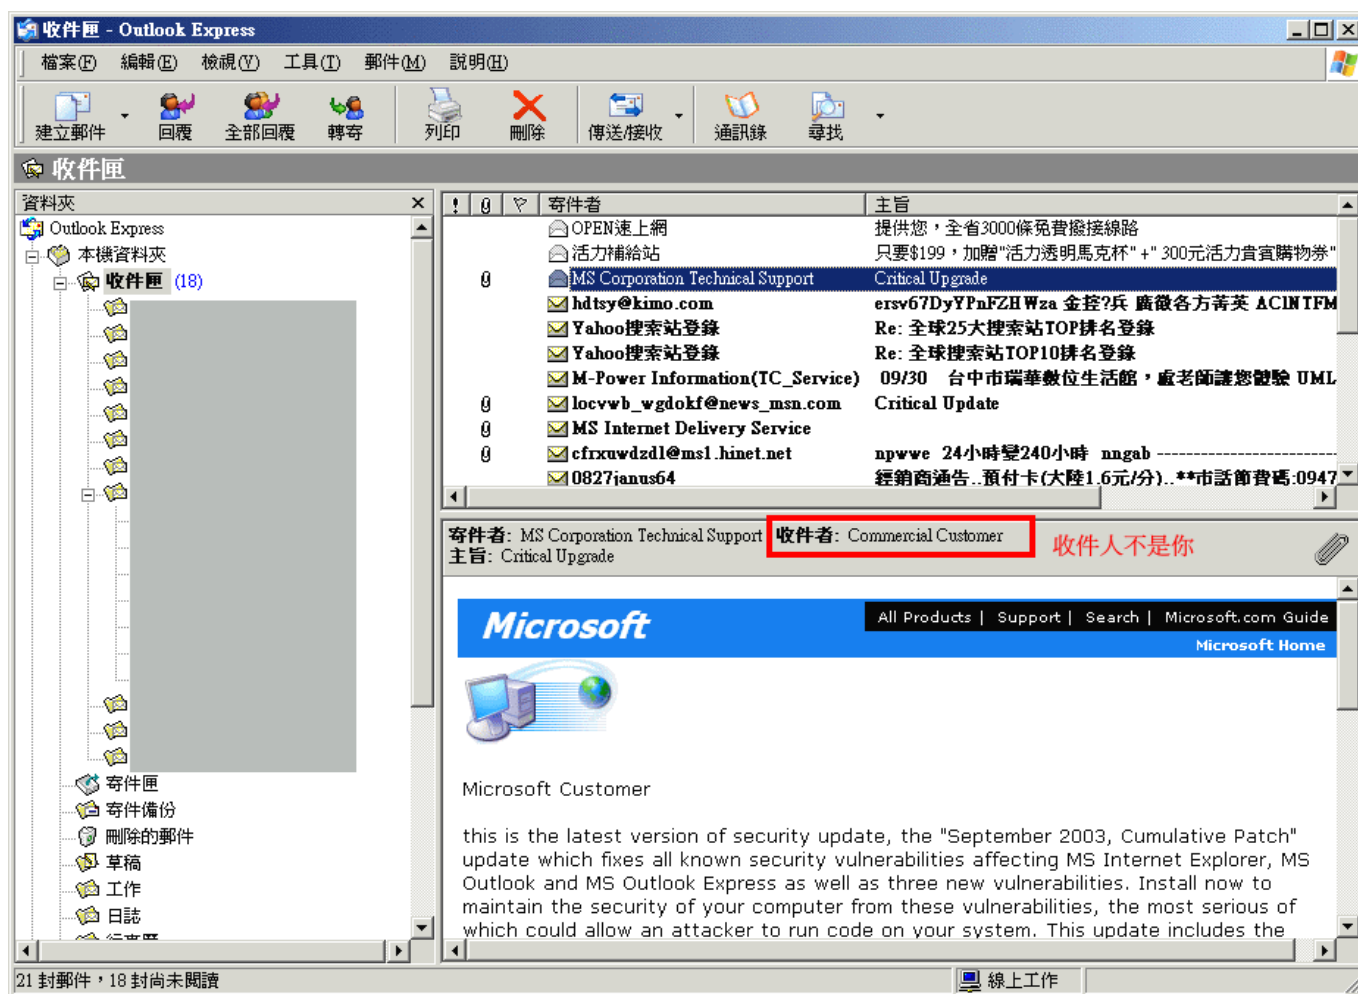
收件匣 - Outlook Express

檔案(F) 編輯(E) 檢視(V) 工具(T) 郵件(M) 說明(H)

建立郵件 回覆 全部回覆 轉寄 列印 刪除 傳送/接收 通訊錄 尋找

收件匣

資料夾
Outlook Express
本機資料夾
收件匣 (18)
寄件匣
寄件備份
刪除的郵件
草稿
工作
日誌
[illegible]

| ! | 0 | ▽ | 寄件者 | 主旨 |
|---|---|---|---|---|
| | | | OPEN速上網 | 提供您，全省3000條免費撥接線路 |
| | | | 活力補給站 | 只要$199，加贈"活力透明馬克杯"+" 300元活力貴賓購物券" |
| | 0 | | MS Corporation Technical Support | Critical Upgrade |
| | | | hdtsy@kimo.com | ersv67DyYPnFZHWza 金控?兵 廣徵各方菁英 ACINTFM |
| | | | Yahoo搜索站登錄 | Re: 全球25大搜索站TOP排名登錄 |
| | | | Yahoo搜索站登錄 | Re: 全球搜索站TOP10排名登錄 |
| | | | M-Power Information(TC_Service) | 09/30 台中市瑞華數位生活館，處老師讓您體驗 UML |
| | 0 | | locvwb_wgdokf@news_msn.com | Critical Update |
| | 0 | | MS Internet Delivery Service | |
| | 0 | | cfrxuwdzdl@ms1.hinet.net | npwwe 24小時變240小時 nngab ------------------------ |
| | | | 0827janus64 | 經銷商通告..預付卡(大陸1.6元/分)..**市話節費碼:0947 |

寄件者: MS Corporation Technical Support 收件者: Commercial Customer
主旨: Critical Upgrade

收件人不是你

Microsoft
All Products | Support | Search | Microsoft.com Guide
Microsoft Home

Microsoft Customer

this is the latest version of security update, the "September 2003, Cumulative Patch" update which fixes all known security vulnerabilities affecting MS Internet Explorer, MS Outlook and MS Outlook Express as well as three new vulnerabilities. Install now to maintain the security of your computer from these vulnerabilities, the most serious of which could allow an attacker to run code on your system. This update includes the

21 封郵件，18 封尚未閱讀 線上工作